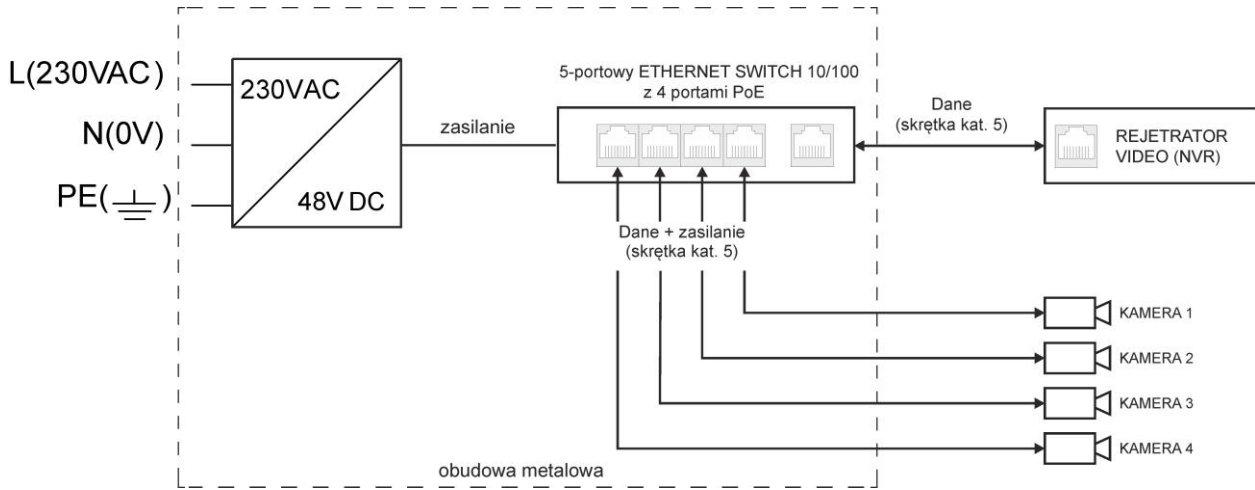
L(230VAC)
N(0V)
PE($\perp$)

230VAC
48V DC

zasilanie

5-portowy ETHERNET SWITCH 10/100
z 4 portami PoE

Dane
(skrętka kat. 5)

REJETRATOR
VIDEO (NVR)

Dane + zasilanie
(skrętka kat. 5)

KAMERA 1
KAMERA 2
KAMERA 3
KAMERA 4

obudowa metalowa